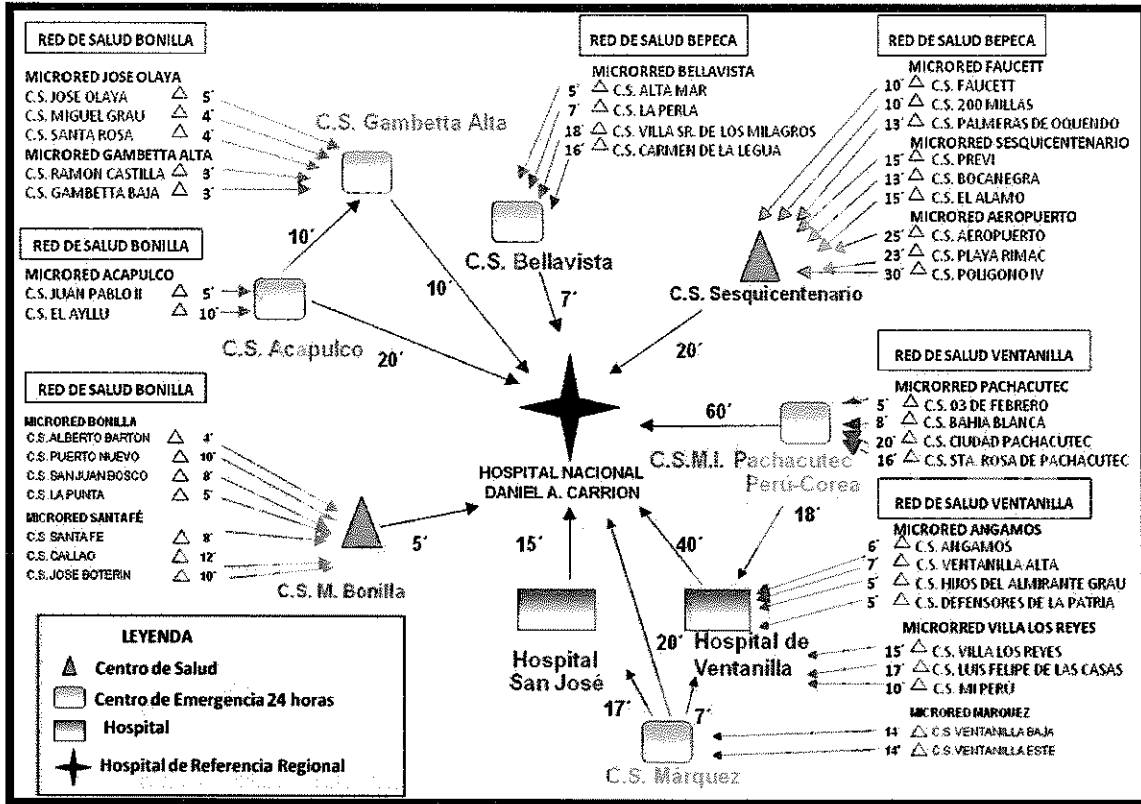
RED DE SALUD BONILLA

MICRORED JOSE OLAYA
C.S. JOSE OLAYA △ 5'
C.S. MIGUEL GRAU △ 4'
C.S. SANTA ROSA △ 4'
MICRORED GAMBETTA ALTA
C.S. RAMON CASTILLA △ 3'
C.S. GAMBETTA BAJA △ 3'

C.S. Gambetta Alta

RED DE SALUD BEPECA

MICRORRED BELLAVISTA
5' △ C.S. ALTA MAR
7' △ C.S. LA PERLA
18' △ C.S. VILLA SR. DE LOS MILAGROS
16' △ C.S. CARMEN DE LA LEGUA

C.S. Bellavista

RED DE SALUD BEPECA

MICRORED FAUCETT
10' △ C.S. FAUCETT
10' △ C.S. 200 MILLAS
13' △ C.S. PALMERAS DE OQUENDO
MICRORRED SESQUICENTENARIO
15' △ C.S. PREVI
13' △ C.S. BOCANEGRA
15' △ C.S. EL ALAMO
MICRORED AEROPUERTO
25' △ C.S. AEROPUERTO
23' △ C.S. PLAYA RIMAC
30' △ C.S. POLIGONO IV

C.S. Sesquicentenario

RED DE SALUD BONILLA

MICRORED ACAPULCO
C.S. JUAN PABLO II △ 5'
C.S. EL AYLLU △ 10'

10'
10'
7'
20'
20'

C.S. Acapulco

RED DE SALUD VENTANILLA

MICRORRED PACHACUTEC
5' △ C.S. 03 DE FEBRERO
8' △ C.S. BAHIA BLANCA
20' △ C.S. CIUDAD PACHACUTEC
16' △ C.S. STA. ROSA DE PACHACUTEC

60'

C.S.M.I. Pachacutec Perú-Corea

RED DE SALUD BONILLA

MICRORED BONILLA
C.S. ALBERTO BARTON △ 4'
C.S. PUERTO NUEVO △ 10'
C.S. SANJUAN BOSCO △ 8'
C.S. LA PUNTA △ 5'
MICRORED SANTA FÉ
C.S. SANTA FE △ 8'
C.S. CALLAO △ 12'
C.S. JOSE BOTERIN △ 10'

HOSPITAL NACIONAL DANIEL A. CARRION

5'

C.S. M. Bonilla

RED DE SALUD VENTANILLA

18'
15'
40'

MICRORED ANGAMOS
6' △ C.S. ANGAMOS
7' △ C.S. VENTANILLA ALTA
5' △ C.S. HIJOS DEL ALMIRANTE GRAU
5' △ C.S. DEFENSORES DE LA PATRIA

MICRORRED VILLA LOS REYES
15' △ C.S. VILLA LOS REYES
17' △ C.S. LUIS FELIPE DE LAS CASAS
10' △ C.S. MI PERU

MICRORED MARQUEZ
14' △ C.S. VENTANILLA BAJA
14' △ C.S. VENTANILLA ESTE

Hospital San José

20'
Hospital de Ventanilla

17'
7'

C.S. Márquez

LEYENDA
Centro de Salud
Centro de Emergencia 24 horas
Hospital
Hospital de Referencia Regional